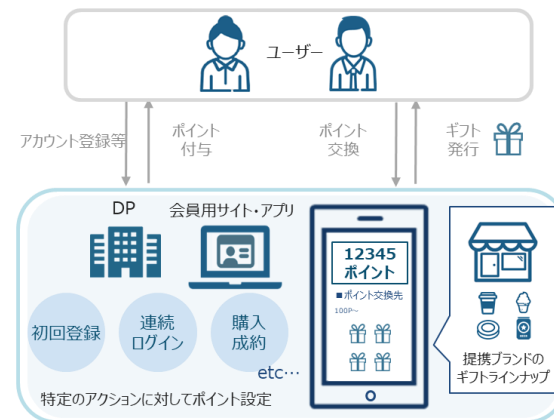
ユーザー

アカウント登録等

ポイント
付与

ポイント
交換

ギフト
発行

DP

会員用サイト・アプリ

初回登録

連続
ログイン

購入
成約

etc…

特定のアクションに対してポイント設定

12345
ポイント

■ポイント交換先

100P～

提携ブランドの
ギフトラインナップ